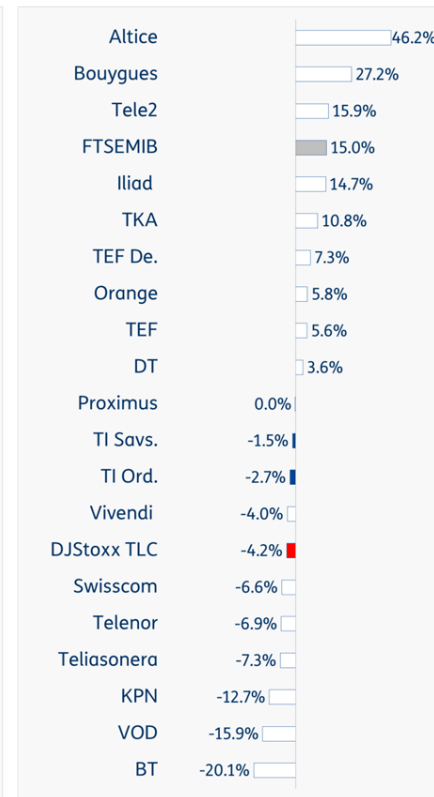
| Company | Value |
|---|---|
| Altice | 46.2% |
| Bouygues | 27.2% |
| Tele2 | 15.9% |
| FTSEMIB | 15.0% |
| Iliad | 14.7% |
| TKA | 10.8% |
| TEF De. | 7.3% |
| Orange | 5.8% |
| TEF | 5.6% |
| DT | 3.6% |
| Proximus | 0.0% |
| TI Savs. | -1.5% |
| TI Ord. | -2.7% |
| Vivendi | -4.0% |
| DJStoxx TLC | -4.2% |
| Swisscom | -6.6% |
| Telenor | -6.9% |
| Teliasonera | -7.3% |
| KPN | -12.7% |
| VOD | -15.9% |
| BT | -20.1% |